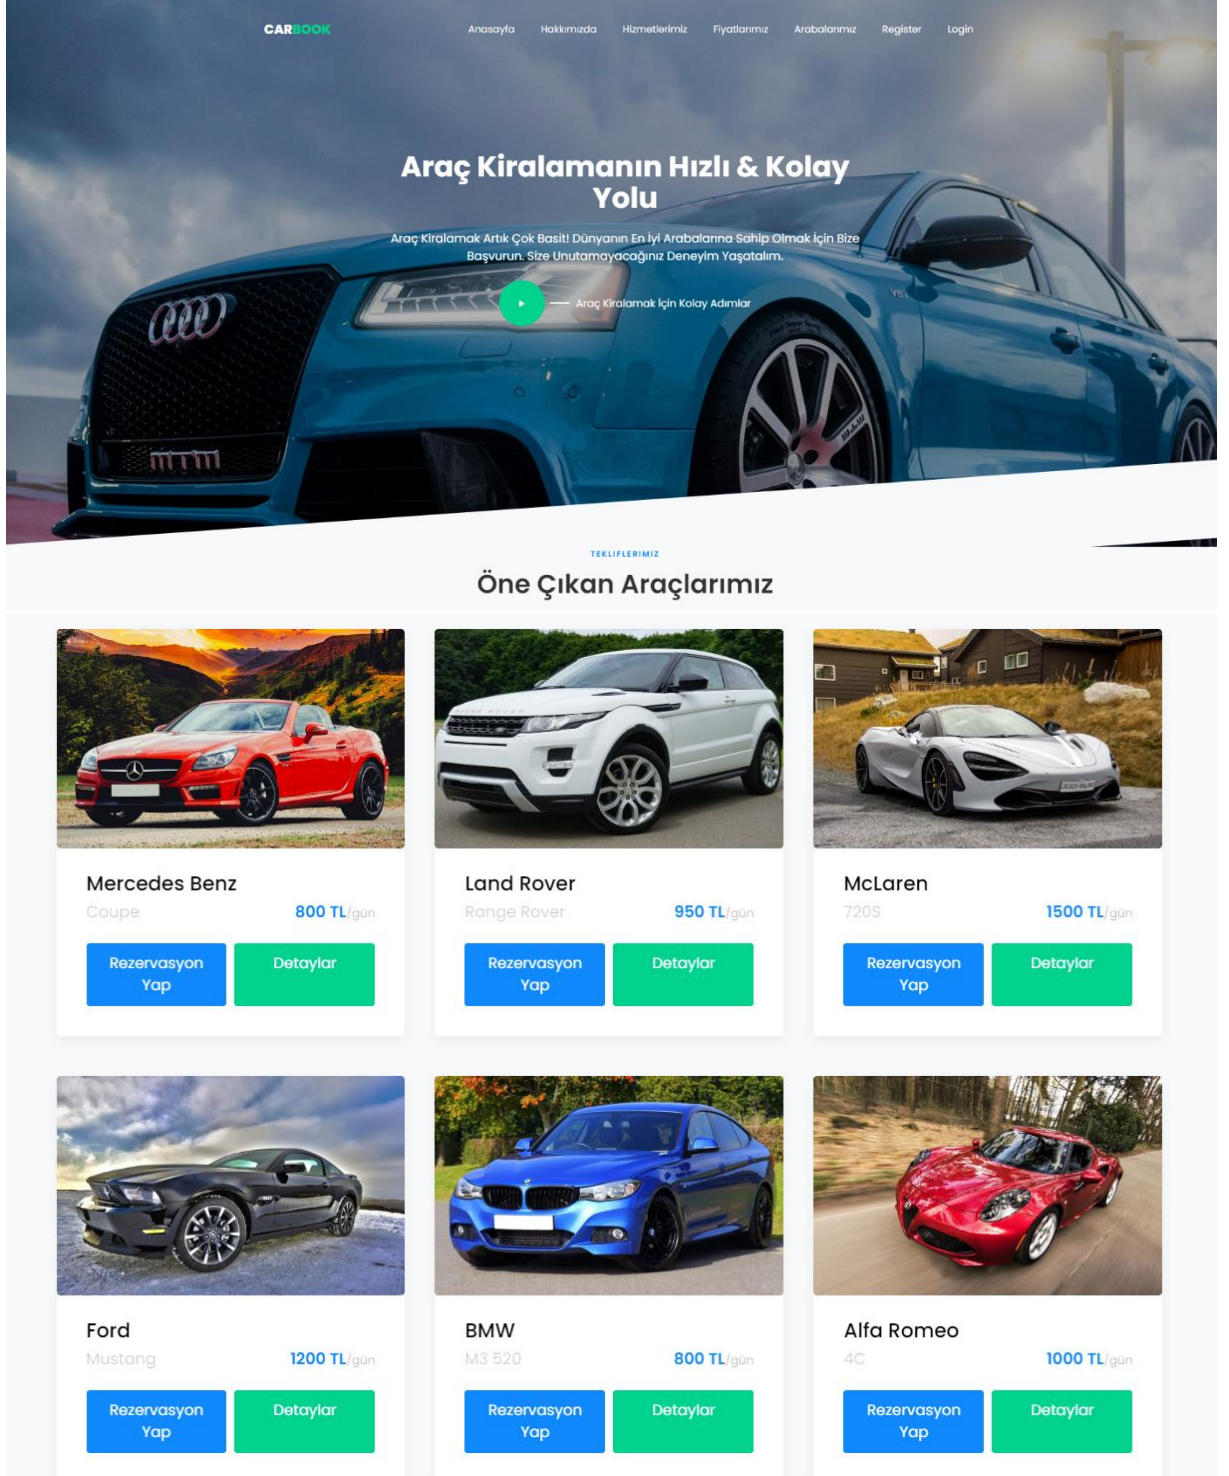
CARBOOK

Anasayfa Hakkımızda Hizmetlerimiz Fiyatlarımız Arabalarımız Register Login

Araç Kiralamanın Hızlı & Kolay Yolu

Araç Kiralamak Artık Çok Basit! Dünyanın En İyi Arabalarına Sahip Olmak İçin Bize Başvurun. Size Unutamayacağınız Deneyim Yaşatalım.

Araç Kiralamak İçin Kolay Adımlar

TEKLIFLERIMIZ

Öne Çıkan Araçlarımız

Mercedes Benz
Coupe
800 TL/gün
Rezervasyon Yap
Detaylar

Land Rover
Range Rover
950 TL/gün
Rezervasyon Yap
Detaylar

McLaren
720S
1500 TL/gün
Rezervasyon Yap
Detaylar

Ford
Mustang
1200 TL/gün
Rezervasyon Yap
Detaylar

BMW
M3 520
800 TL/gün
Rezervasyon Yap
Detaylar

Alfa Romeo
4C
1000 TL/gün
Rezervasyon Yap
Detaylar